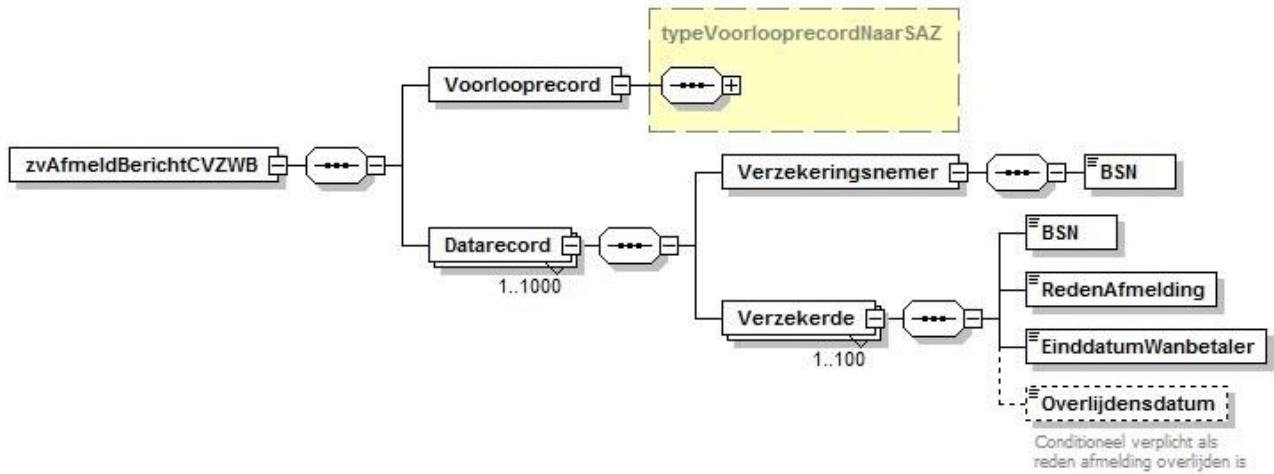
typeVoorlooprecordNaarSAZ

Voorlooprecord

zvAfmeldBerichtCVZWB

Verzekeringsnemer

BSN

Datarecord

1..1000

BSN

RedenAfmelding

Verzekerde

1..100

EinddatumWanbetaler

Overlijdensdatum

Conditioneel verplicht als reden afmelding overlijden is